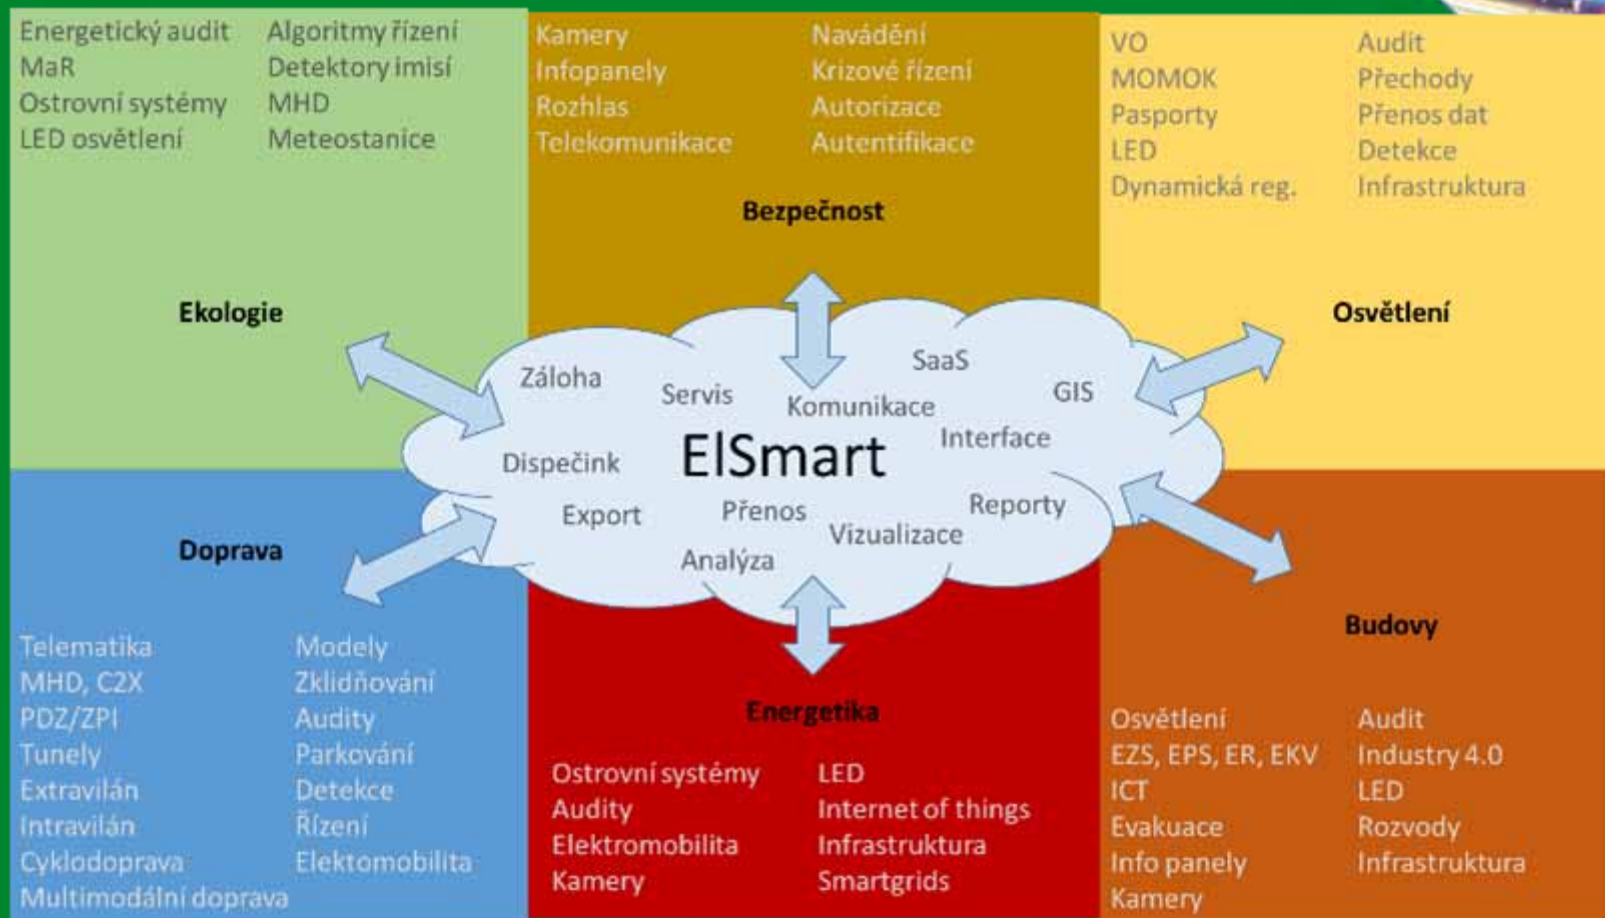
Energetický audit
MaR
Ostrovní systémy
LED osvětlení

Algoritmy řízení
Detektory imisí
MHD
Meteostanice

Ekologie

Kamery
Infopanely
Rozhlas
Telekomunikace

Navádění
Krizové řízení
Autorizace
Autentifikace

Bezpečnost

VO
MOMOK
Pasporty
LED
Dynamická reg.

Audit
Přechody
Přenos dat
Detekce
Infrastruktura

Osvětlení

Záloha
Servis
Komunikace
SaaS
GIS
Dispečink
ElSmart
Interface
Export
Přenos
Reporty
Vizualizace
Analýza

Doprava

Telematika
MHD, C2X
PDZ/ZPI
Tunely
Extravilán
Intravilán
Cyklodoprava
Multimodální doprava

Modely
Zklidňování
Audity
Parkování
Detekce
Řízení
Elektomobilita

Energetika

Ostrovní systémy
Audity
Elektromobilita
Kamery

LED
Internet of things
Infrastruktura
Smartgrids

Budovy

Osvětlení
EZS, EPS, ER, EKV
ICT
Evakuace
Info panely
Kamery

Audit
Industry 4.0
LED
Rozvody
Infrastruktura